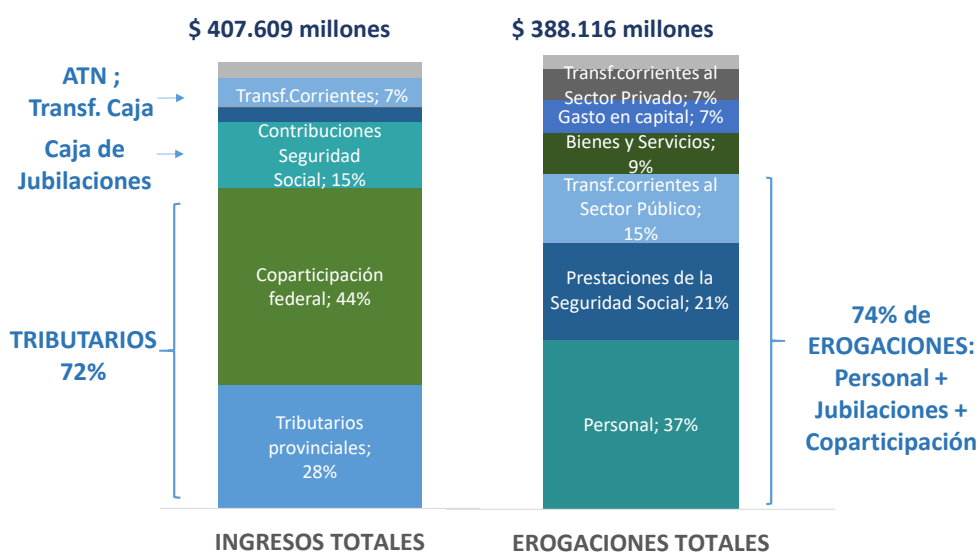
$ 407.609 millones

$ 388.116 millones

ATN ; Transf. Caja

Caja de Jubilaciones

TRIBUTARIOS 72%

Transf.Corrientes; 7%

Contribuciones Seguridad Social; 15%

Coparticipación federal; 44%

Tributarios provinciales; 28%

Transf.corrientes al Sector Privado; 7%

Gasto en capital; 7%

Bienes y Servicios; 9%

Transf.corrientes al Sector Público; 15%

Prestaciones de la Seguridad Social; 21%

Personal; 37%

74% de EROGACIONES: Personal + Jubilaciones + Coparticipación

INGRESOS TOTALES

EROGACIONES TOTALES